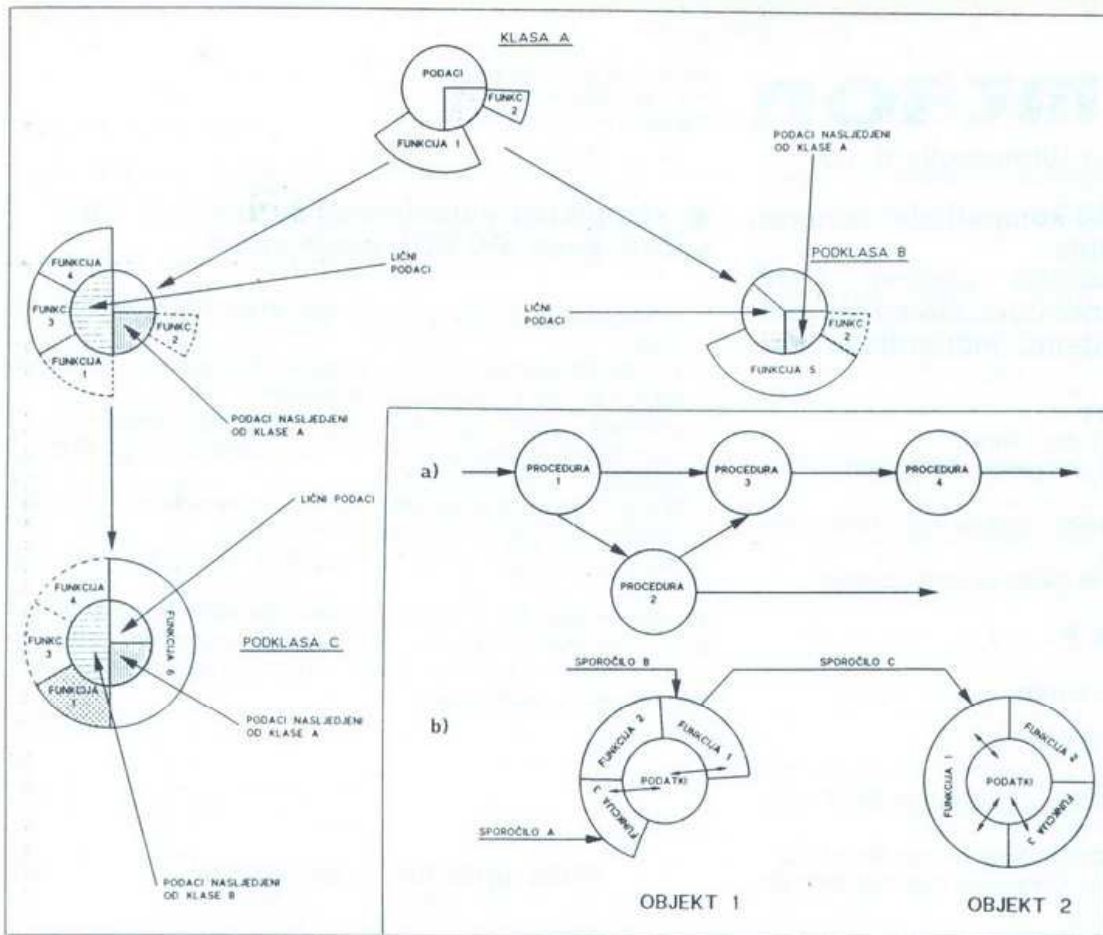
KLASA A

PODACI

FUNKC 2

FUNKCIJA 1

PODACI NASLJEDJENI OD KLASE A

FUNKCIJA 4

FUNKC 3

FUNKC 2

FUNKCIJA 1

LIČNI PODACI

PODACI NASLJEDJENI OD KLASE A

PODKLASA B

LIČNI PODACI

FUNKC 2

FUNKCIJA 5

a)

PROCEDURA 1

PROCEDURA 3

PROCEDURA 4

PROCEDURA 2

LIČNI PODACI

FUNKCIJA 4

FUNKC 3

FUNKCIJA 1

FUNKCIJA 6

PODKLASA C

PODACI NASLJEDJENI OD KLASE A

PODACI NASLJEDJENI OD KLASE B

SPOROČILO B

SPOROČILO C

b)

FUNKCIJA 2

FUNKCIJA 1

PODATKI

FUNKCIJA 3

SPOROČILO A

FUNKCIJA 1

FUNKCIJA 2

PODATKI

FUNKCIJA 3

OBJEKT 1

OBJEKT 2